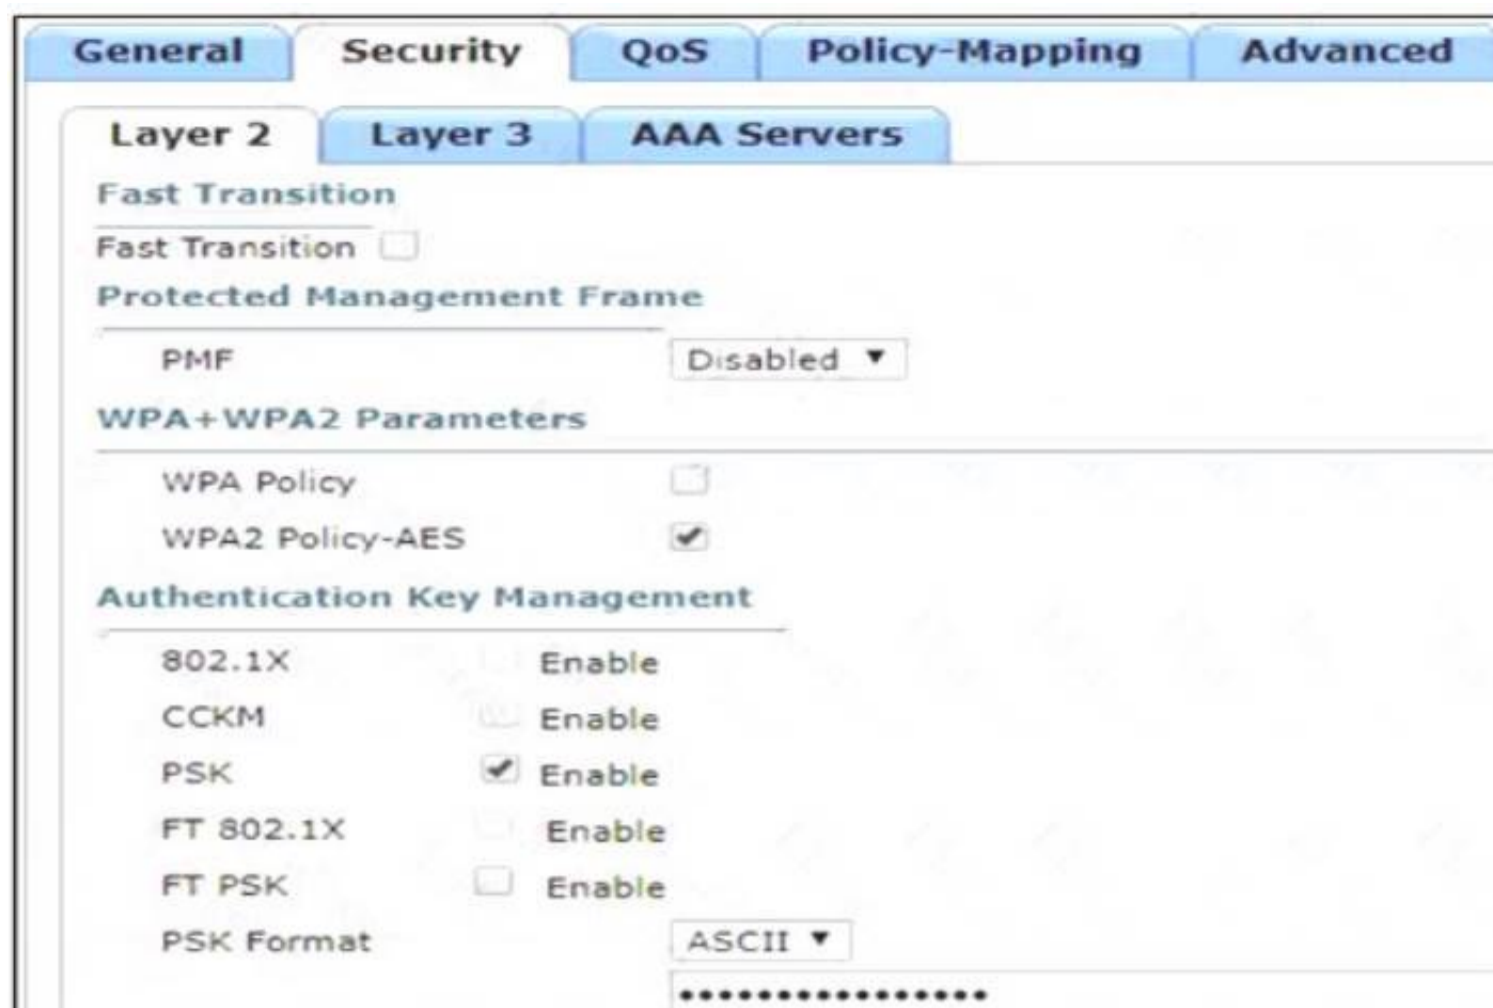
General Security QoS Policy-Mapping Advanced

Layer 2 Layer 3 AAA Servers

Fast Transition

Fast Transition

Protected Management Frame

PMF Disabled

WPA+WPA2 Parameters

WPA Policy

WPA2 Policy-AES

Authentication Key Management

802.1X Enable

CCKM Enable

PSK Enable

FT 802.1X Enable

FT PSK Enable

PSK Format ASCII

•••••••••••••••••